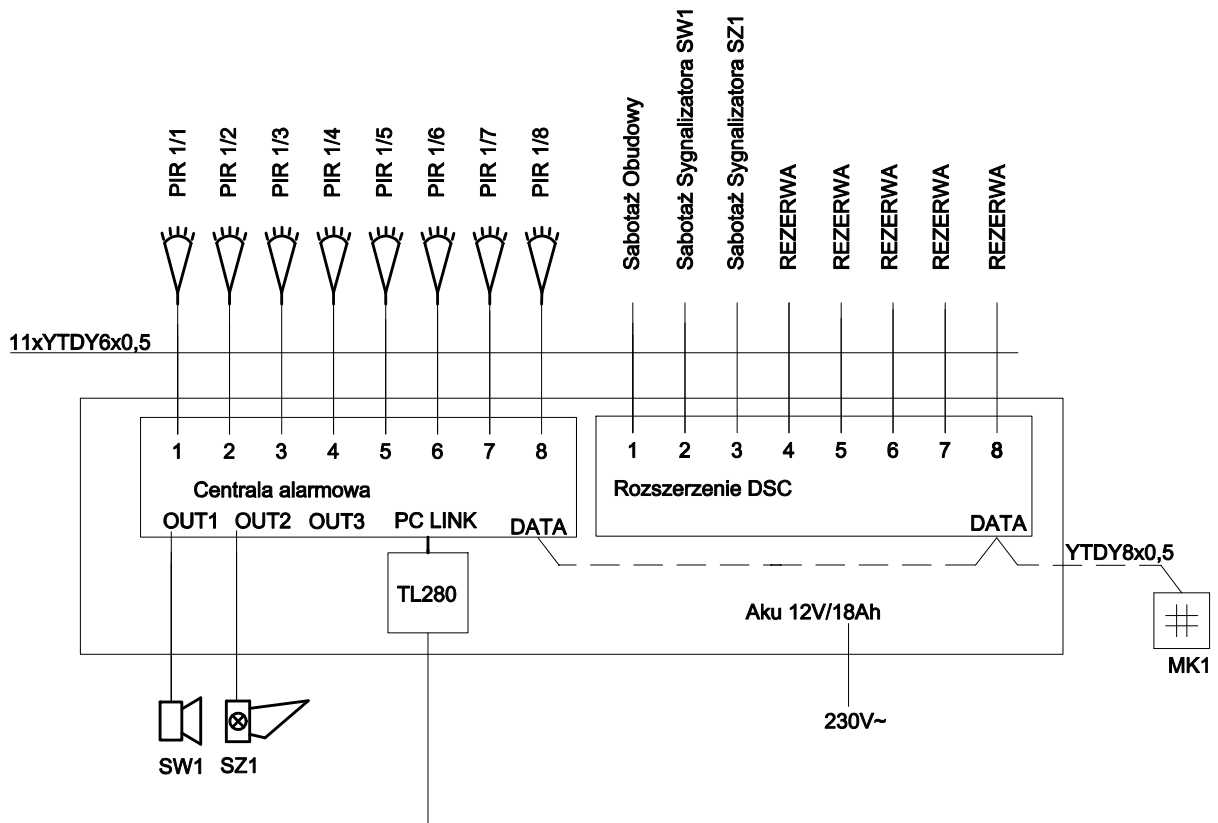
PIR 1/1
PIR 1/2
PIR 1/3
PIR 1/4
PIR 1/5
PIR 1/6
PIR 1/7
PIR 1/8

Sabotaż Obudowy
Sabotaż Sygnalizatora SW1
Sabotaż Sygnalizatora SZ1
REZERWA
REZERWA
REZERWA
REZERWA
REZERWA

11xYTDY6x0,5

1 2 3 4 5 6 7 8
Centrala alarmowa
OUT1 OUT2 OUT3 PC LINK DATA

1 2 3 4 5 6 7 8
Rozszerzenie DSC
DATA

YTDY8x0,5

TL280

Aku 12V/18Ah

MK1

230V~

SW1 SZ1